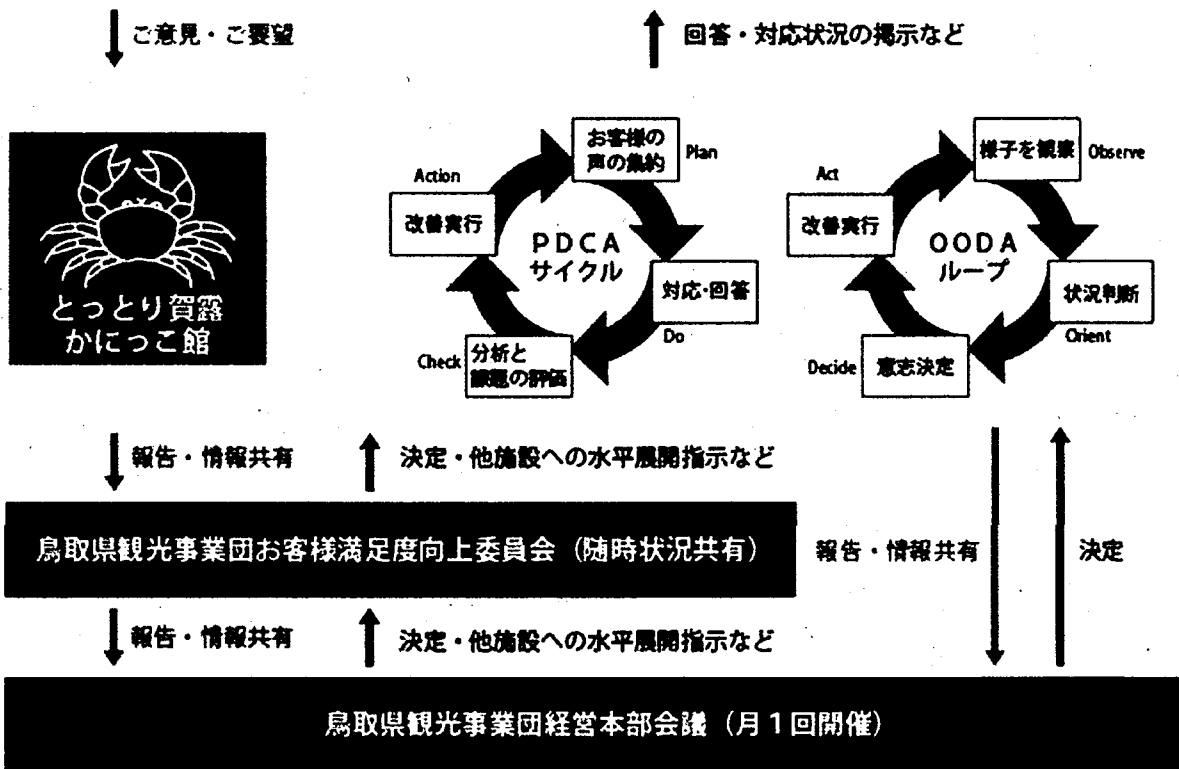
ご意見・ご要望

回答・対応状況の掲示など

とっとり賀露かにっこ館

お客様の声の集約
Plan
Action
改善実行
PDCAサイクル
対応・回答
Do
Check
分析と課題の評価

様子を観察
Observe
Act
改善実行
OODAループ
状況判断
Orient
Decide
意志決定

報告・情報共有
決定・他施設への水平展開指示など

鳥取県観光事業団お客様満足度向上委員会（随時状況共有）

報告・情報共有
決定

報告・情報共有
決定・他施設への水平展開指示など

鳥取県観光事業団経営本部会議（月１回開催）